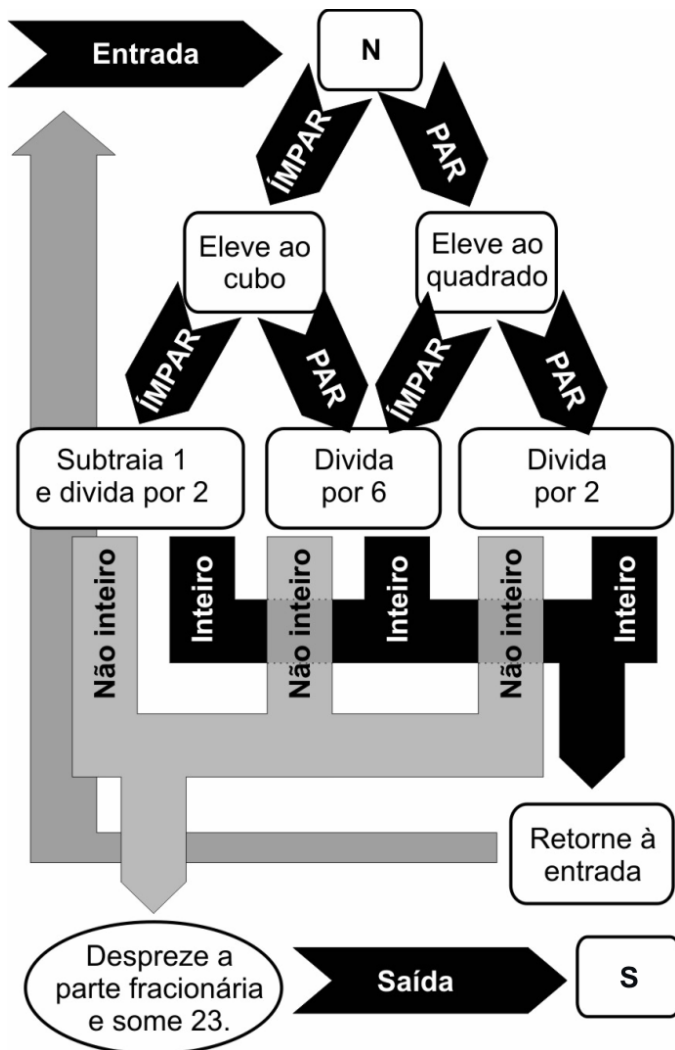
Entrada

N

ÍMPAR

PAR

Eleve ao cubo

Eleve ao quadrado

ÍMPAR

PAR

ÍMPAR

PAR

Subtraia 1 e divida por 2

Divida por 6

Divida por 2

Não inteiro

Inteiro

Não inteiro

Inteiro

Não inteiro

Inteiro

Retorne à entrada

Despreze a parte fracionária e some 23.

Saída

S